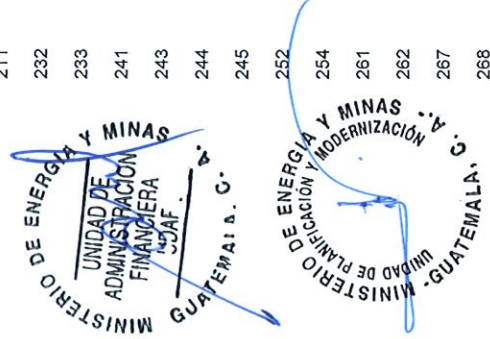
211 232 233 241 243 244 245 252 254 261 262 267 268

MINISTERIO DE ENERGIA Y MINAS GUATEMALA, C.A.
UNIDAD DE ADMINISTRACIÓN FINANCIERA UDAF

MINISTERIO DE ENERGIA Y MINAS GUATEMALA, C.A.
UNIDAD DE PLANIFICACIÓN Y MODERNIZACIÓN